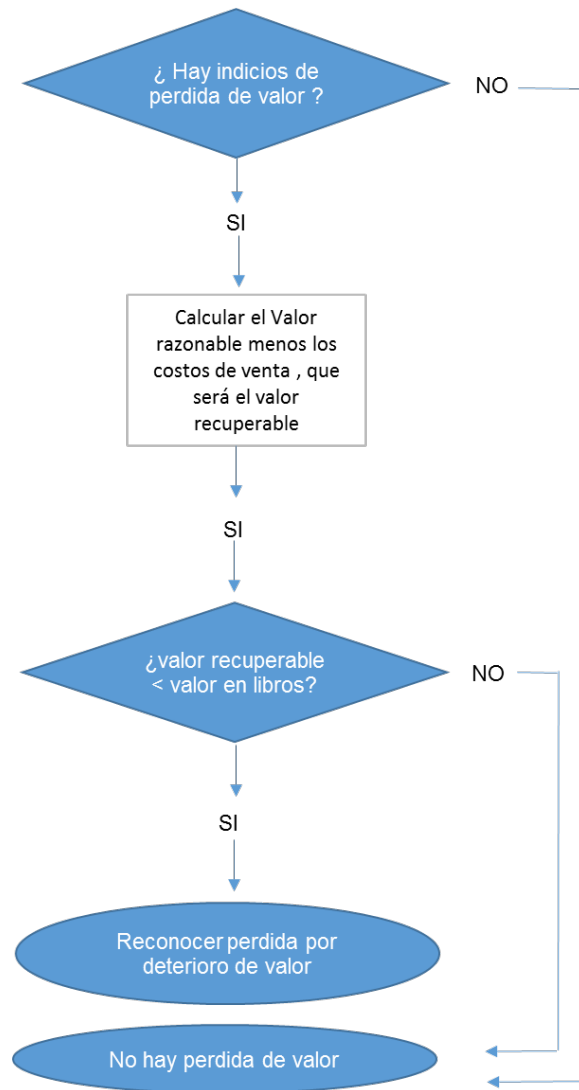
¿ Hay indicios de perdida de valor ?

NO

SI

Calcular el Valor razonable menos los costos de venta , que será el valor recuperable

SI

¿valor recuperable < valor en libros?

NO

SI

Reconocer perdida por deterioro de valor

No hay perdida de valor